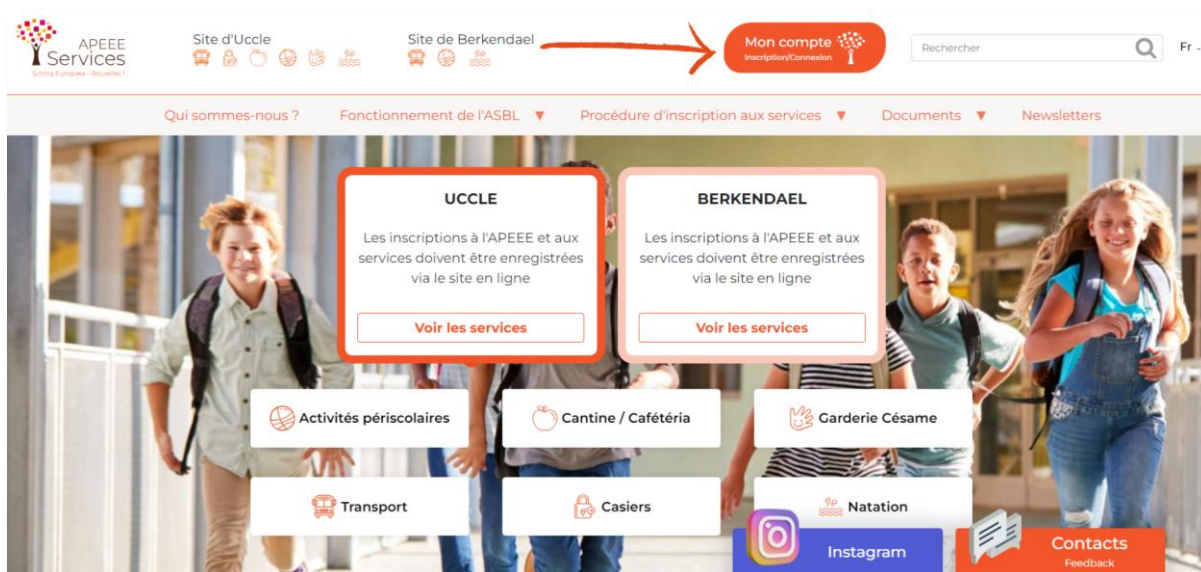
APEEE Services
Schola Europaea - Bruxelles I

Site d'Uccle

Site de Berkendael

Mon compte
Inscription/Connexion

Rechercher

Fr

Qui sommes-nous ?
Fonctionnement de l'ASBL
Procédure d'inscription aux services
Documents
Newsletters

UCCLE

Les inscriptions à l'APEEE et aux services doivent être enregistrées via le site en ligne

Voir les services

BERKENDAEL

Les inscriptions à l'APEEE et aux services doivent être enregistrées via le site en ligne

Voir les services

Activités périscolaires
Cantine / Cafétéria
Garderie Césame
Transport
Casiers
Natation

Instagram
Contacts
Feedback